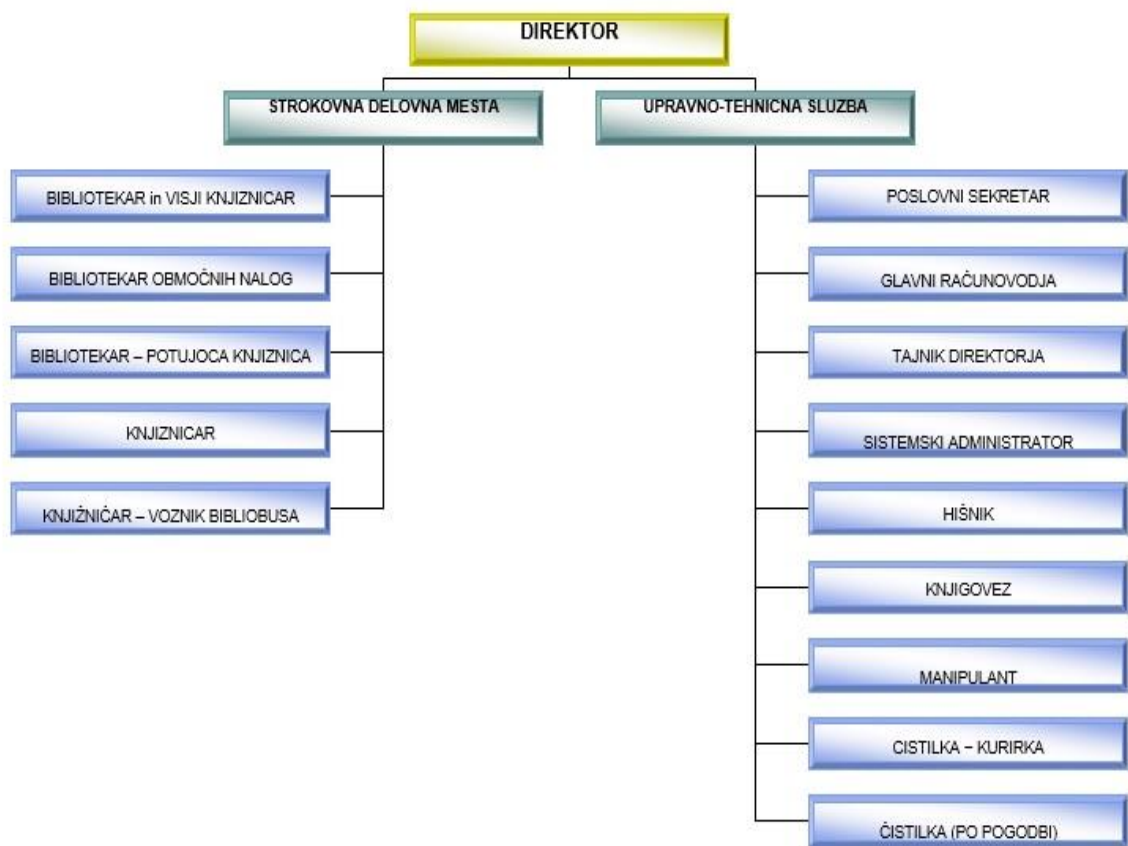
DIREKTOR

STROKOVNA DELOVNA MESTA

BIBLIOTEKAR in VISJI KNJIZNICAR

BIBLIOTEKAR OBMOČNIH NALOG

BIBLIOTEKAR – POTUJOCA KNJIZNICA

KNJIZNICAR

KNJIŻNIĆAR – VOZNIK BIBLIOBUSA

UPRAVNO-TEHNICNA SLUZBA

POSLOVNI SEKRETAR

GLAVNI RAČUNOVODJA

TAJNIK DIREKTORJA

SISTEMSKI ADMINISTRATOR

HIŠNIK

KNJIGOVEZ

MANIPULANT

CISTILKA – KURIRKA

ČISTILKA (PO POGODBI)